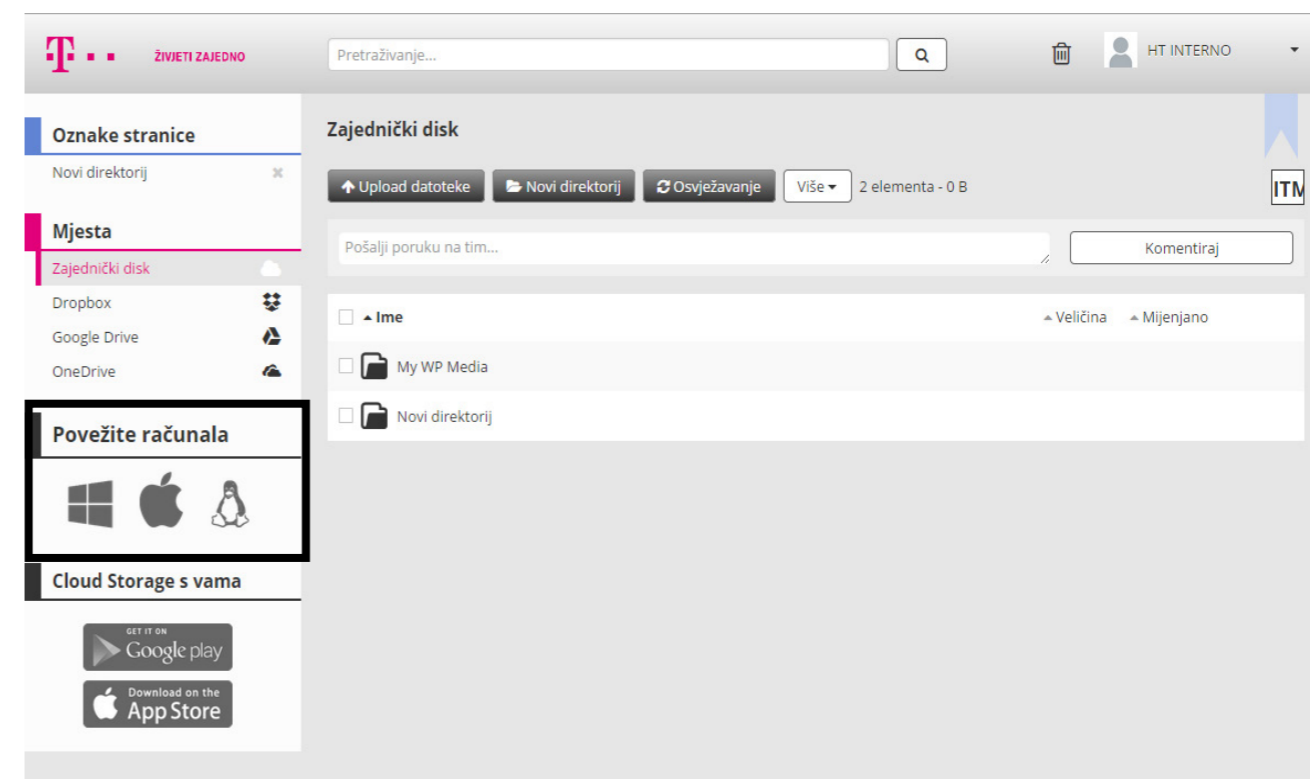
T · · ŽIVJETI ZAJEDNO

Pretraživanje...

HT INTERNO

Oznake stranice

Novi direktorij

Mjesta

Zajednički disk

Dropbox

Google Drive

OneDrive

Povežite računala

Cloud Storage s vama

GET IT ON Google play

Download on the App Store

Zajednički disk

Upload datoteke | Novi direktorij | Osvježavanje | Više | 2 elementa - 0 B

ITM

Pošalji poruku na tim...

Komentiraj

| Ime | Veličina | Mijenjano |
|---|---|---|
| My WP Media | | |
| Novi direktorij | | |